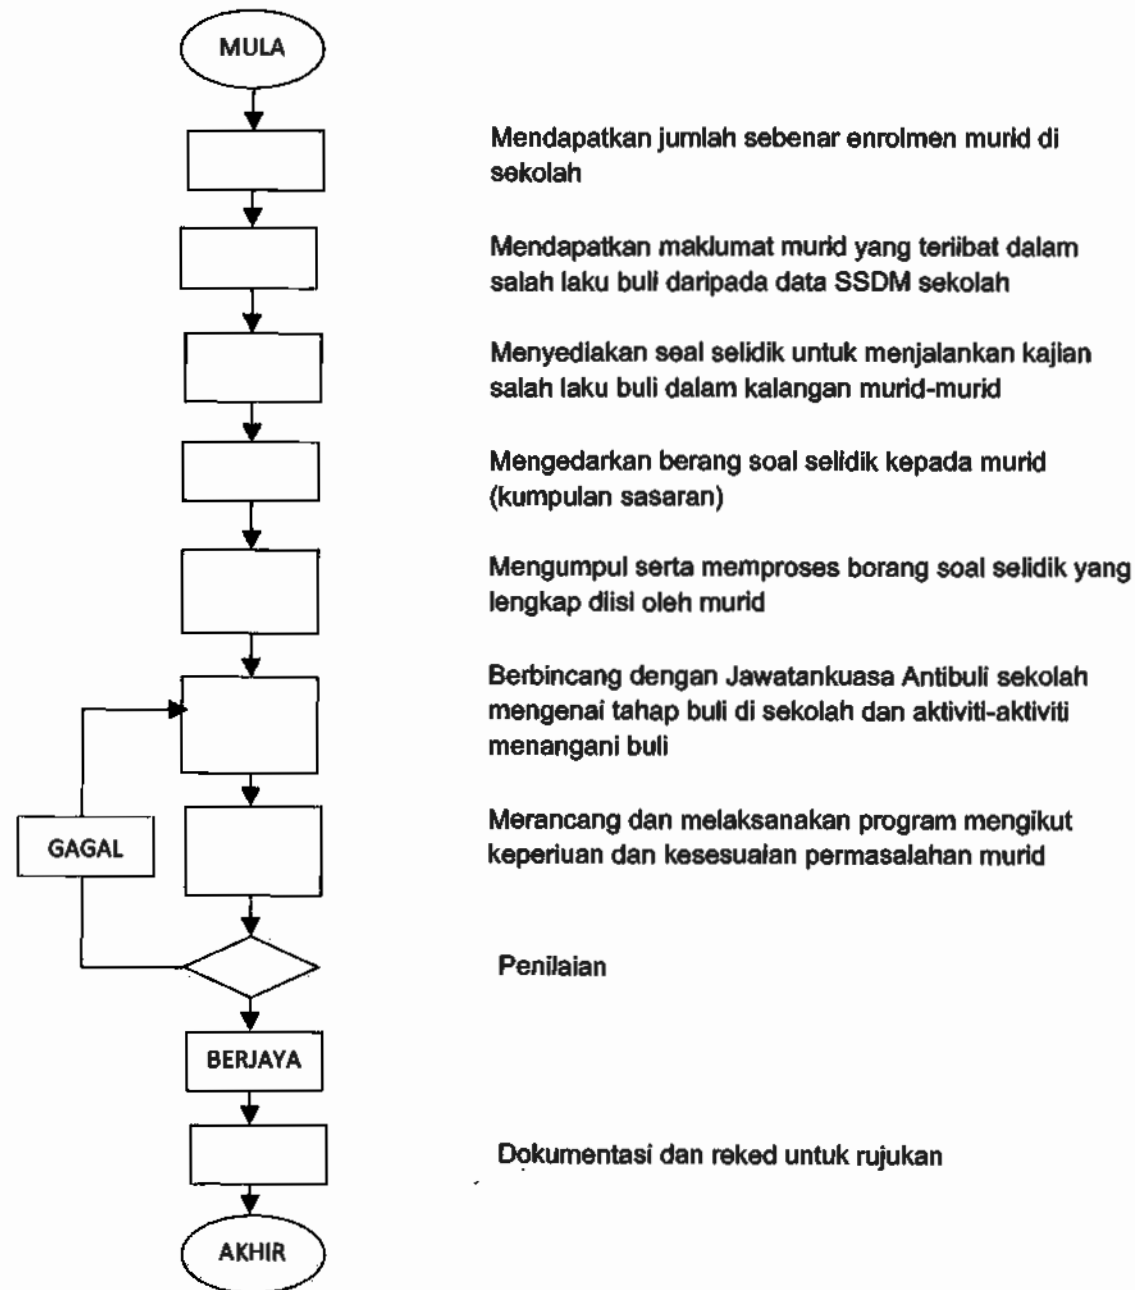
MULA

Mendapatkan jumlah sebenar enrolmen murid di sekolah

Mendapatkan maklumat murid yang terlibat dalam salah laku buli daripada data SSDM sekolah

Menyediakan seal selidik untuk menjalankan kajian salah laku buli dalam kalangan murid-murid

Mengedarkan berang soal selidik kepada murid (kumpulan sasaran)

Mengumpul serta memproses borang soal selidik yang lengkap diisi oleh murid

Berbincang dengan Jawatankuasa Antibuli sekolah mengenai tahap buli di sekolah dan aktiviti-aktiviti menangani buli

GAGAL

Merancang dan melaksanakan program mengikut keperiuan dan kesesuaian permasalahan murid

Penilaian

BERJAYA

Dokumentasi dan reked untuk rujukan

AKHIR